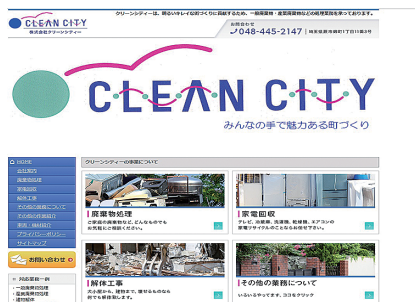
CLEAN CITY
株式会社クリーンシティー

クリーンシティーは、明るいキレイな町づくりに貢献するため、一般廃棄物・産業廃棄物などの処理業務を行っております。

お問合せは
048-445-2147
埼玉県戸田市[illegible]

CLEAN CITY
みんなの手で魅力ある町づくり

HOME
会社案内
廃棄物処理
家電回収
解体工事
その他の業務について
その他の作業内容
募集・積極提案
プライバシーポリシー
サイトマップ

お問い合わせ

対応業者一覧
一般廃棄物
産業廃棄物処理
運搬業務

クリーンシティーの事業について

廃棄物処理
ご家庭の廃棄物など、どんなものでもお気軽にご相談ください。

家電回収
テレビ、冷蔵庫、洗濯機、乾燥機、エアコンの家電リサイクルのことならお任せ下さい。

解体工事
大小問わず、建物まで、様々なものなど何でも解体致します。

その他の業務について
いろいろやってます。ココをクリック